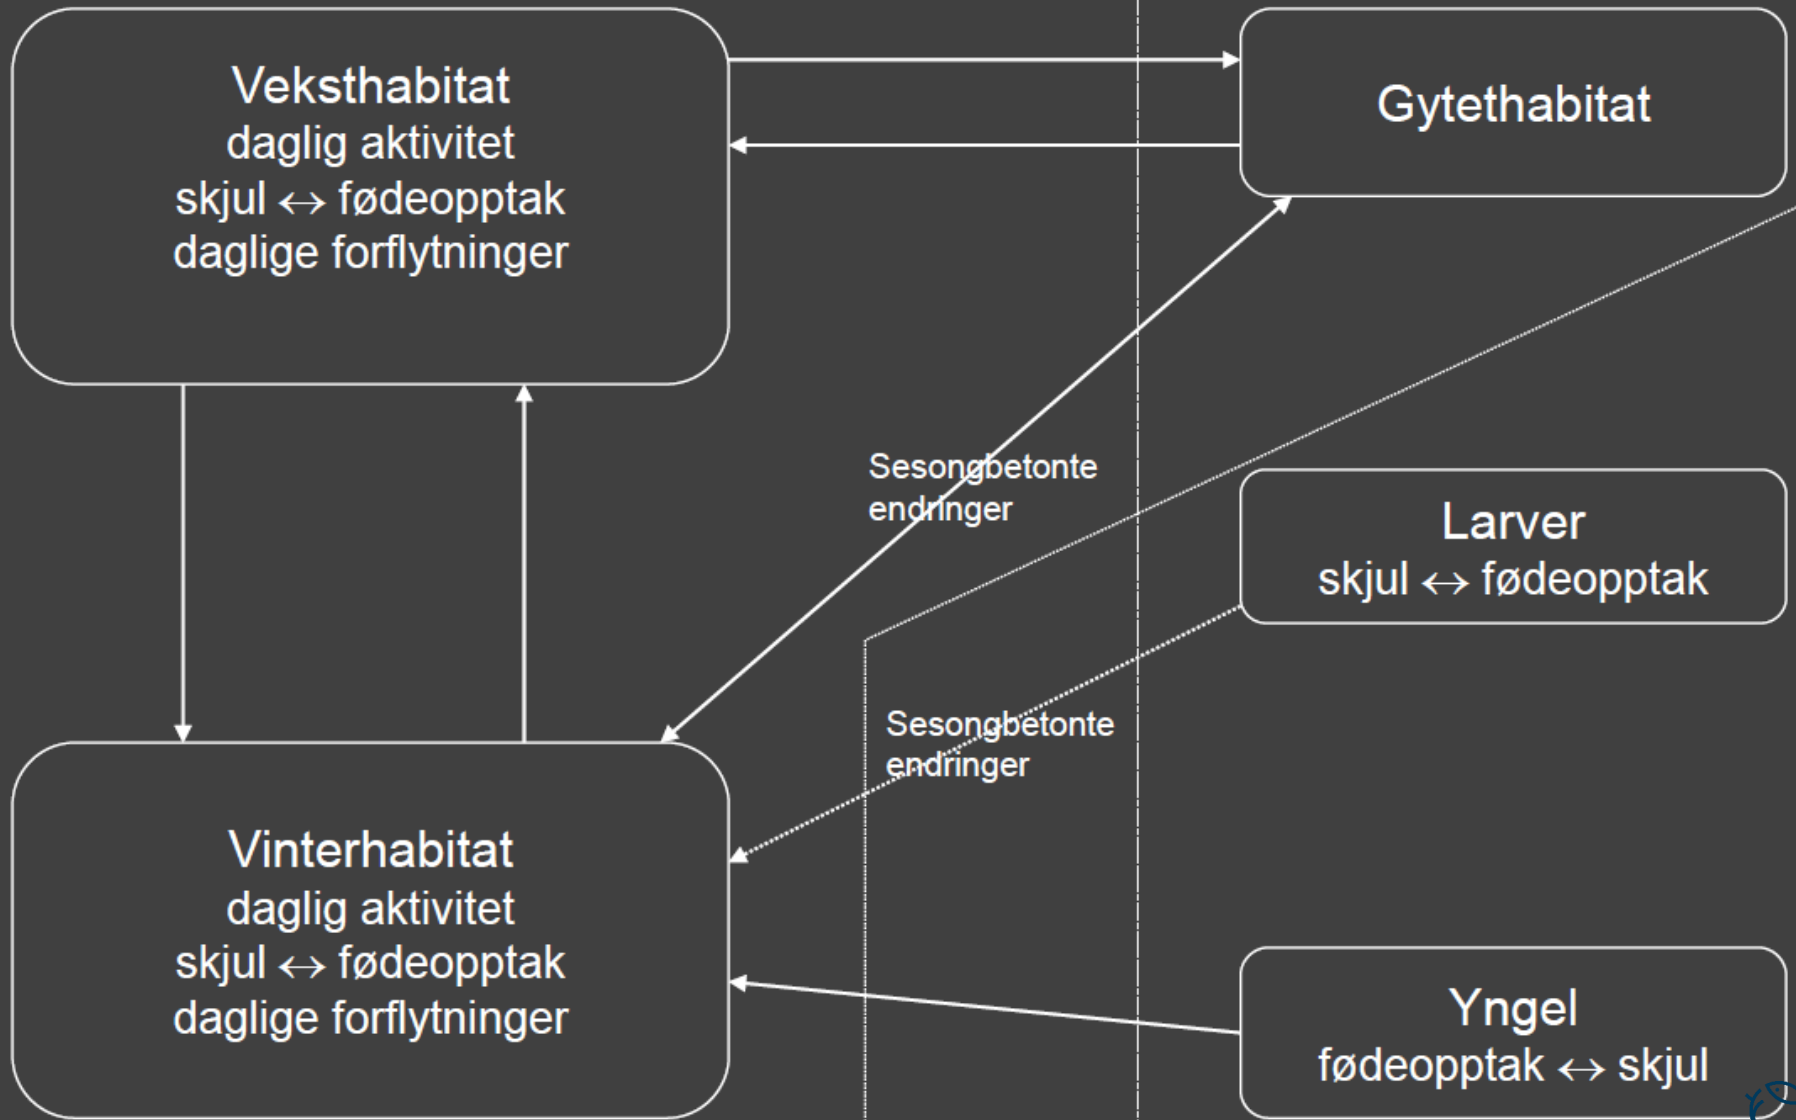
Veksthabitat
daglig aktivitet
skjul $\leftrightarrow$ fødeopptak
daglige forflytninger

Gytethabitat

Sesongbetonte endringer

Larver
skjul $\leftrightarrow$ fødeopptak

Sesongbetonte endringer

Vinterhabitat
daglig aktivitet
skjul $\leftrightarrow$ fødeopptak
daglige forflytninger

Yngel
fødeopptak $\leftrightarrow$ skjul